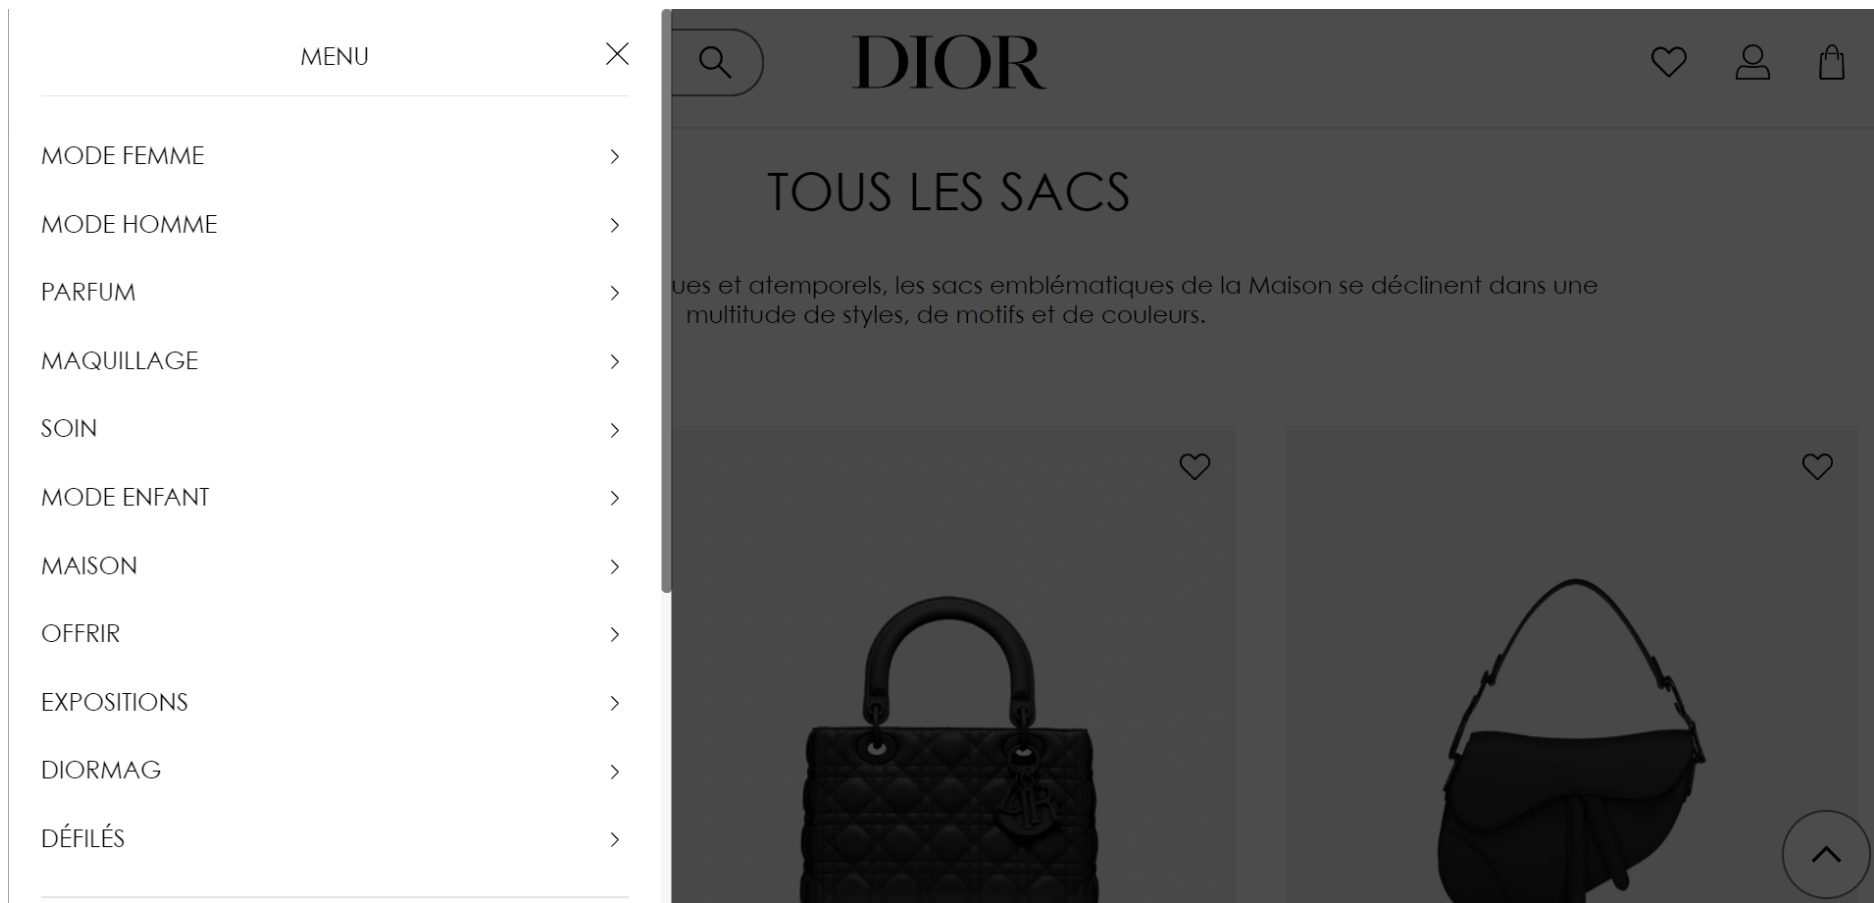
MENU

MODE FEMME

MODE HOMME

PARFUM

MAQUILLAGE

SOIN

MODE ENFANT

MAISON

OFFRIR

EXPOSITIONS

DIORMAG

DÉFILÉS

DIOR

TOUS LES SACS

ues et atemporels, les sacs emblématiques de la Maison se déclinent dans une multitude de styles, de motifs et de couleurs.